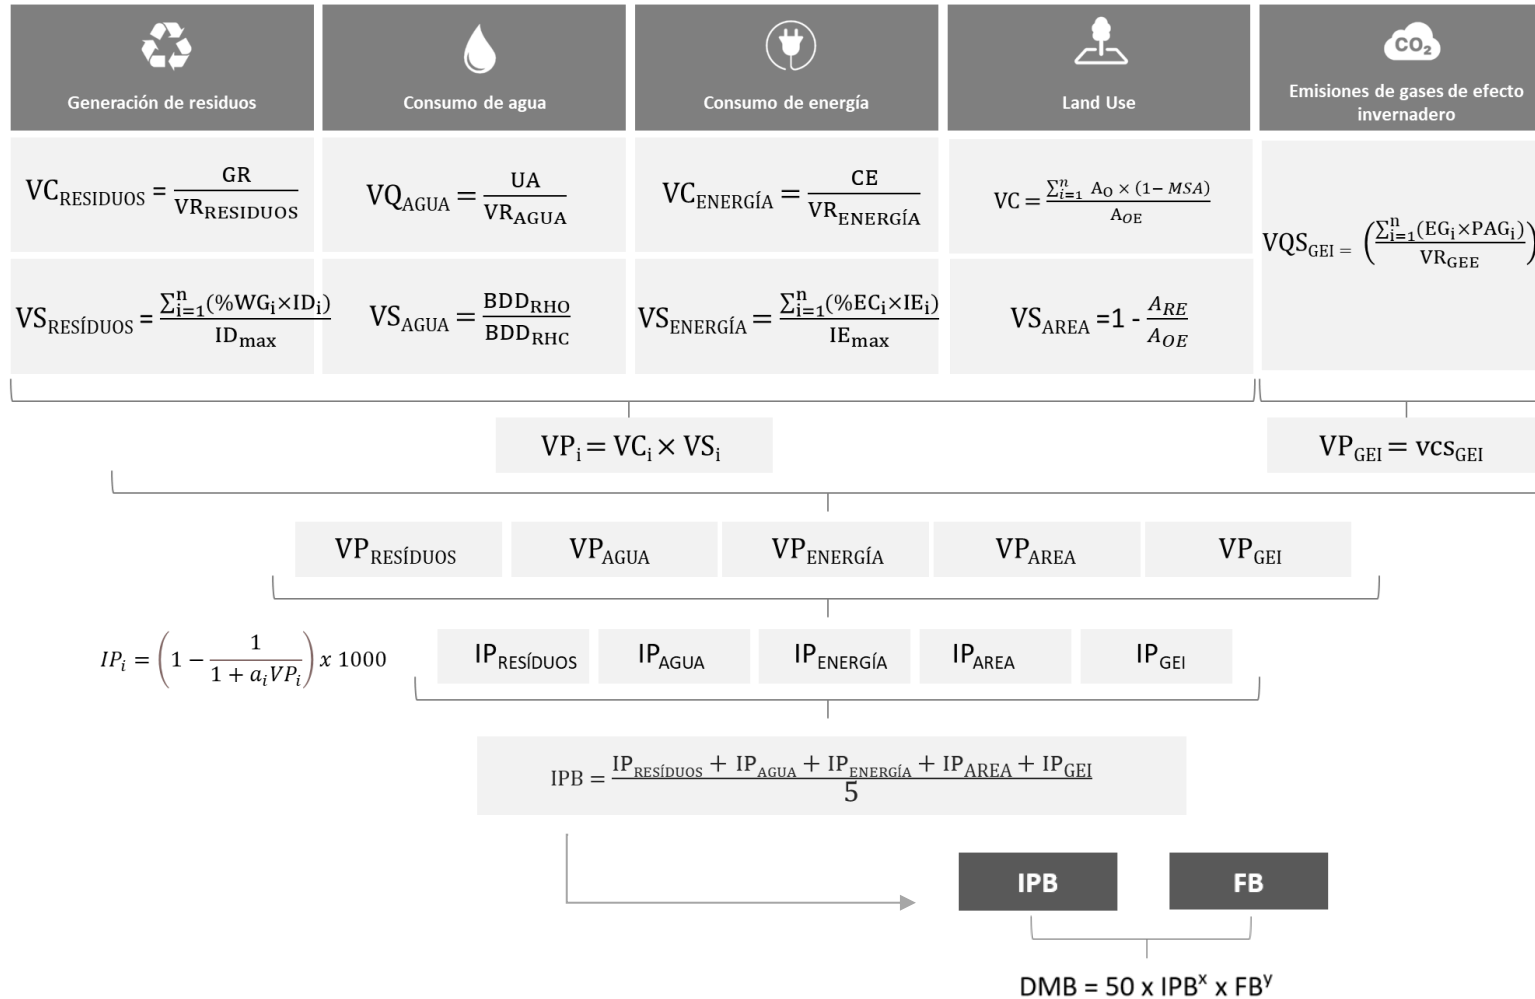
Generación de residuos

Consumo de agua

Consumo de energía

Land Use

$CO_2$

Emisiones de gases de efecto invernadero

$VC_{RESIDUOS} = \frac{GR}{VR_{RESIDUOS}}$

$VQ_{AGUA} = \frac{UA}{VR_{AGUA}}$

$VC_{ENERGÍA} = \frac{CE}{VR_{ENERGÍA}}$

$VC = \frac{\sum_{i=1}^{n} A_O \times (1 - MSA)}{A_{OE}}$

$VQS_{GEI} = \left(\frac{\sum_{i=1}^{n}(EG_i \times PAG_i)}{VR_{GEE}}\right)$

$VS_{RESÍDUOS} = \frac{\sum_{i=1}^{n}(\%WG_i \times ID_i)}{ID_{max}}$

$VS_{AGUA} = \frac{BDD_{RHO}}{BDD_{RHC}}$

$VS_{ENERGÍA} = \frac{\sum_{i=1}^{n}(\%EC_i \times IE_i)}{IE_{max}}$

$VS_{AREA} = 1 - \frac{A_{RE}}{A_{OE}}$

$VP_i = VC_i \times VS_i$

$VP_{GEI} = vcs_{GEI}$

$VP_{RESÍDUOS}$ $VP_{AGUA}$ $VP_{ENERGÍA}$ $VP_{AREA}$ $VP_{GEI}$

$IP_i = \left(1 - \frac{1}{1 + a_i VP_i}\right) x\ 1000$

$IP_{RESÍDUOS}$ $IP_{AGUA}$ $IP_{ENERGÍA}$ $IP_{AREA}$ $IP_{GEI}$

$IPB = \frac{IP_{RESÍDUOS} + IP_{AGUA} + IP_{ENERGÍA} + IP_{AREA} + IP_{GEI}}{5}$

IPB

FB

DMB = 50 x IPB$^x$ x FB$^y$